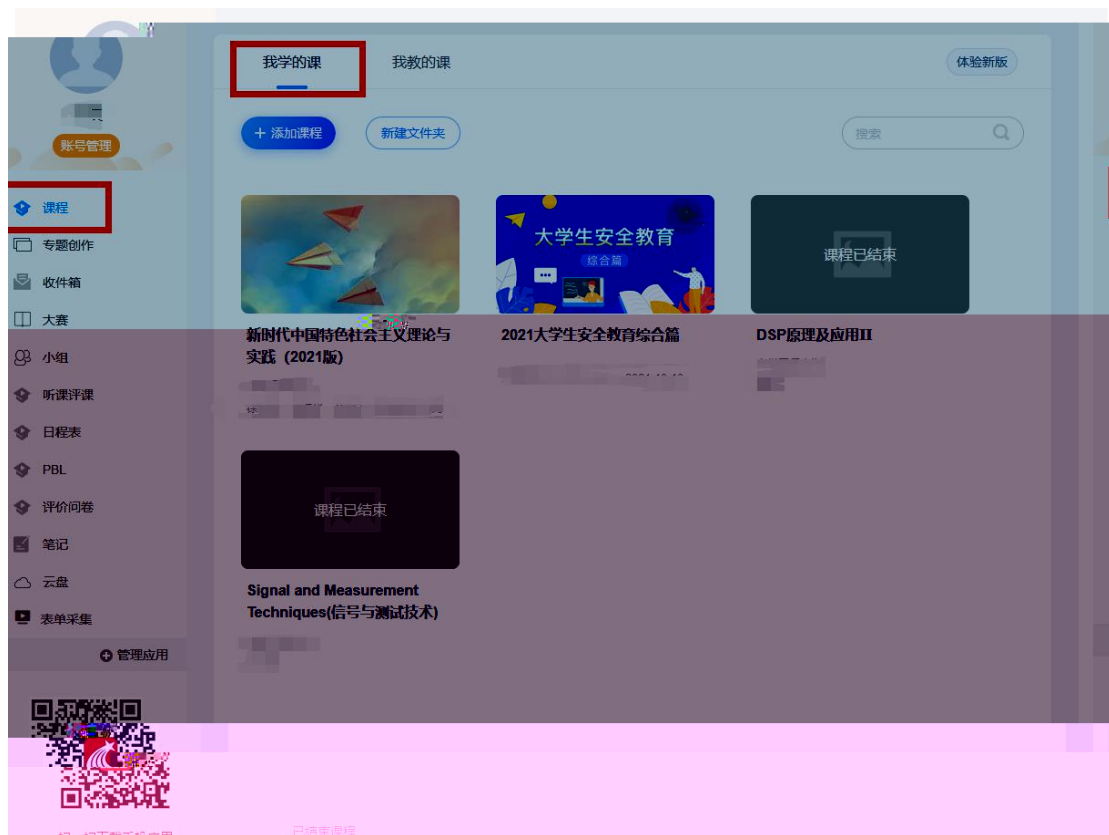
账号管理

课程
专题创作
收件箱
大赛
小组
听课评课
日程表
PBL
评价问卷
笔记
云盘
表单采集
管理应用

我学的课
我教的课
体验新版

+ 添加课程
新建文件夹
搜索

大学生安全教育
综合篇

课程已结束

新时代中国特色社会主义理论与实践（2021版）

2021大学生安全教育综合篇

DSP原理及应用II

课程已结束

Signal and Measurement Techniques(信号与测试技术)

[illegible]